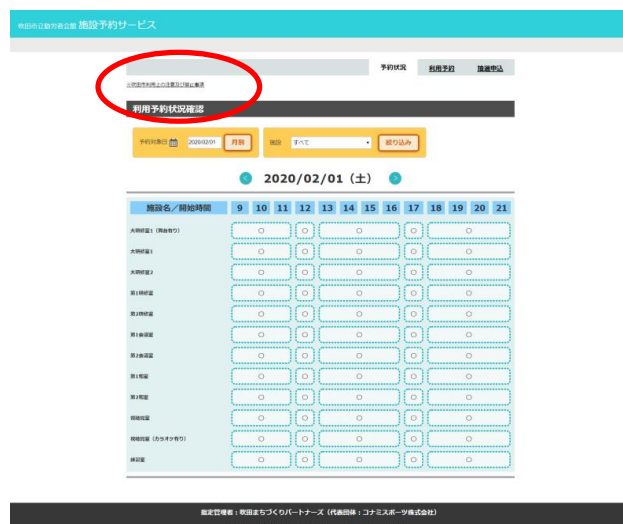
吹田市立勤労者会館 施設予約サービス

予約状況 利用予約 抽選申込

※吹田市利用上の注意及び禁止事項

利用予約状況確認

予約対象日 2020/02/01 月別

施設 すべて 絞り込み

2020/02/01（土）

| 施設名／開始時間 | 9 | 10 | 11 | 12 | 13 | 14 | 15 | 16 | 17 | 18 | 19 | 20 | 21 |
|---|---|---|---|---|---|---|---|---|---|---|---|---|---|
| 大研修室1（舞台有り） | ○ | | | ○ | ○ | | | | ○ | ○ | | | |
| 大研修室1 | ○ | | | ○ | ○ | | | | ○ | ○ | | | |
| 大研修室2 | ○ | | | ○ | ○ | | | | ○ | ○ | | | |
| 第1研修室 | ○ | | | ○ | ○ | | | | ○ | ○ | | | |
| 第2研修室 | ○ | | | ○ | ○ | | | | ○ | ○ | | | |
| 第1会議室 | ○ | | | ○ | ○ | | | | ○ | ○ | | | |
| 第2会議室 | ○ | | | ○ | ○ | | | | ○ | ○ | | | |
| 第1和室 | ○ | | | ○ | ○ | | | | ○ | ○ | | | |
| 第2和室 | ○ | | | ○ | ○ | | | | ○ | ○ | | | |
| 視聴覚室 | ○ | | | ○ | ○ | | | | ○ | ○ | | | |
| 視聴覚室（カラオケ有り） | ○ | | | ○ | ○ | | | | ○ | ○ | | | |
| 料理室 | ○ | | | ○ | ○ | | | | ○ | ○ | | | |

指定管理者：吹田まちづくりパートナーズ（代表団体：コナミスポーツ株式会社）